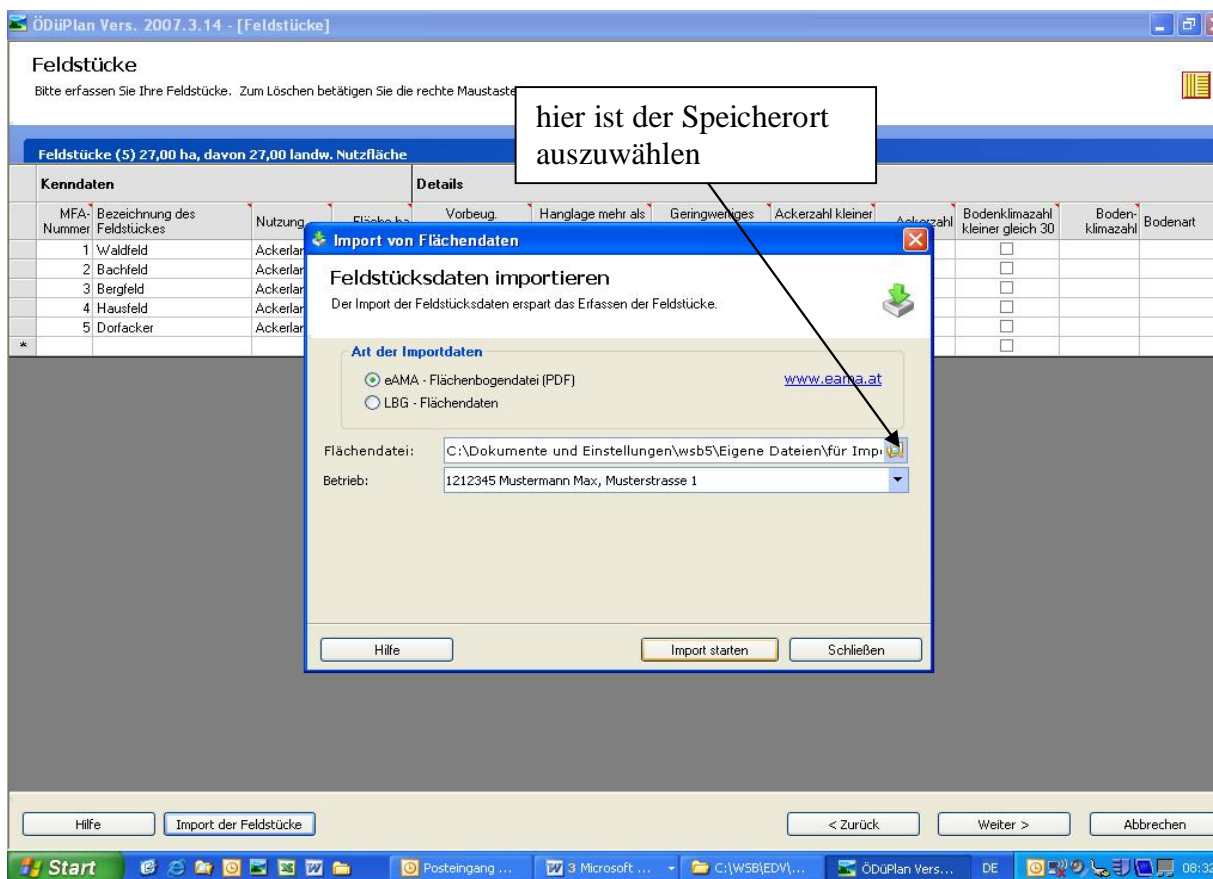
ÖDüPlan Vers. 2007.3.14 - [Feldstücke]

Feldstücke
Bitte erfassen Sie Ihre Feldstücke. Zum Löschen betätigen Sie die rechte Maustaste

hier ist der Speicherort auszuwählen

Feldstücke (5) 27,00 ha, davon 27,00 landw. Nutzfläche

Kenndaten | Details

| MFA-Nummer | Bezeichnung des Feldstückes | Nutzung | Fläche ha | Vorbeug. | Hanglage mehr als | Geringwertiges | Ackerzahl kleiner | Ackerzahl | Bodenklimazahl kleiner gleich 30 | Bodenklimazahl | Bodenart |
|---|---|---|---|---|---|---|---|---|---|---|---|
| 1 | Waldfeld | Ackerlar | | | | | | | ☐ | | |
| 2 | Bachfeld | Ackerlar | | | | | | | ☐ | | |
| 3 | Bergfeld | Ackerlar | | | | | | | ☐ | | |
| 4 | Hausfeld | Ackerlar | | | | | | | ☐ | | |
| 5 | Dorfacker | Ackerlar | | | | | | | ☐ | | |
| * | | | | | | | | | ☐ | | |

Import von Flächendaten

Feldstücksdaten importieren
Der Import der Feldstücksdaten erspart das Erfassen der Feldstücke.

Art der Importdaten
eAMA - Flächenbogendatei (PDF)
www.eama.at
LBG - Flächendaten

Flächendatei: C:\Dokumente und Einstellungen\wsb5\Eigene Dateien\für Imp
Betrieb: 1212345 Mustermann Max, Musterstrasse 1

Hilfe
Import starten
Schließen

Hilfe
Import der Feldstücke
< Zurück
Weiter >
Abbrechen

Start
Posteingang ...
3 Microsoft ...
C:\WSB\EDV\...
ÖDüPlan Vers...
DE
08:32